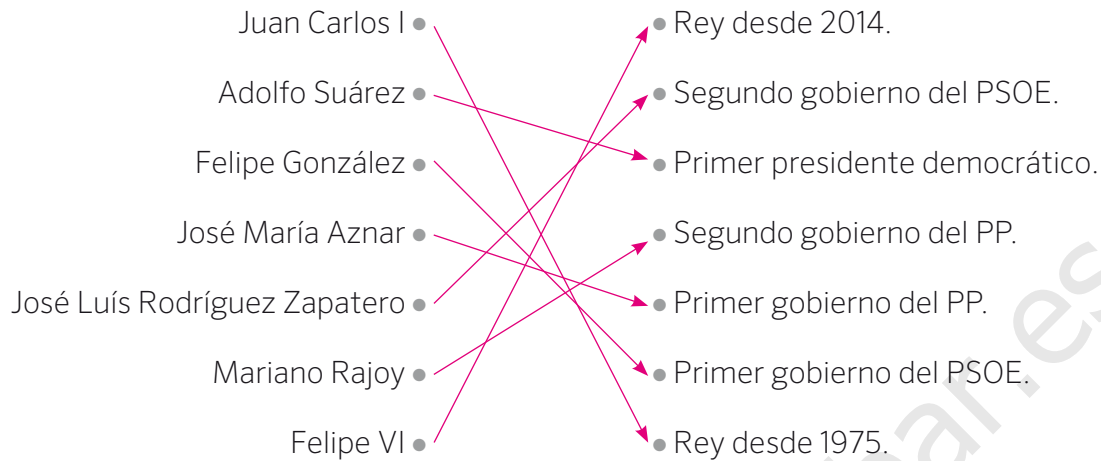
Juan Carlos I

Adolfo Suárez

Felipe González

José María Aznar

José Luís Rodríguez Zapatero

Mariano Rajoy

Felipe VI

Rey desde 2014.

Segundo gobierno del PSOE.

Primer presidente democrático.

Segundo gobierno del PP.

Primer gobierno del PP.

Primer gobierno del PSOE.

Rey desde 1975.